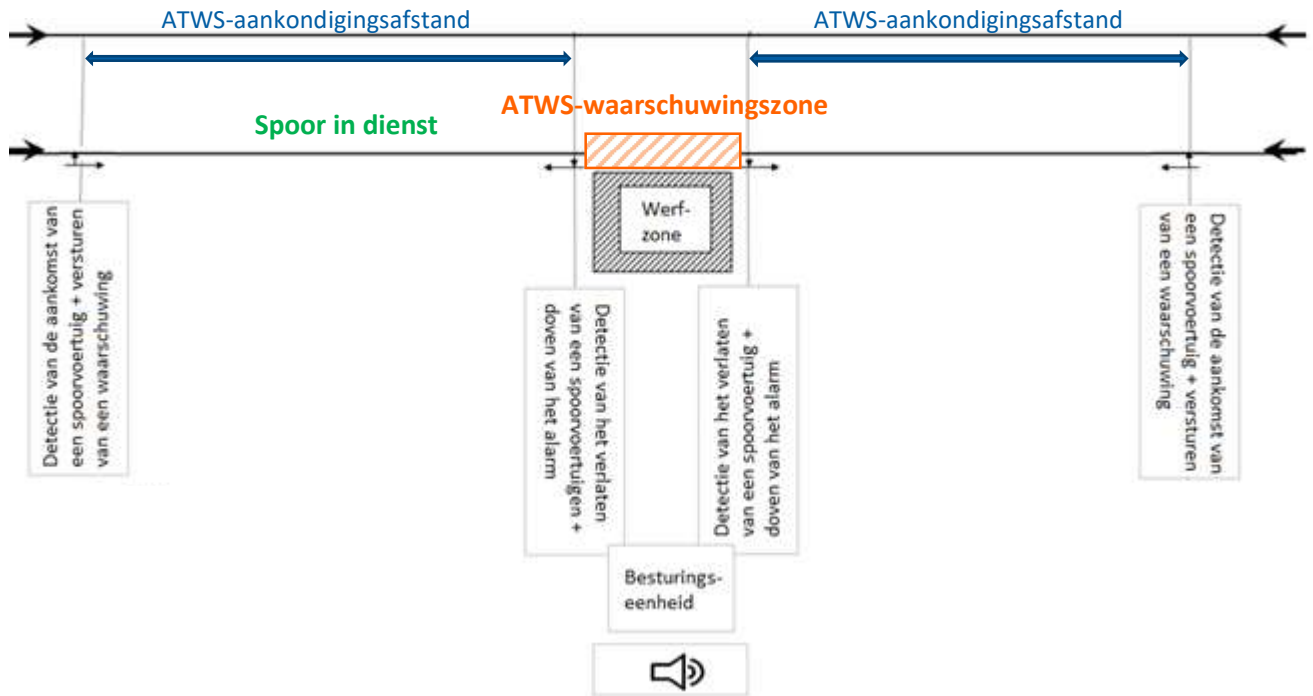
ATWS-aankondigingsafstand

ATWS-aankondigingsafstand

Spoor in dienst

ATWS-waarschuwingszone

Werf-
zone

Detectie van de aankomst van een spoorvoertuig + versturen van een waarschuwing

Detectie van het verlaten van een spoorvoertuigen + doven van het alarm

Detectie van het verlaten van een spoorvoertuig + doven van het alarm

Detectie van de aankomst van een spoorvoertuig + versturen van een waarschuwing

Besturings-
eenheid